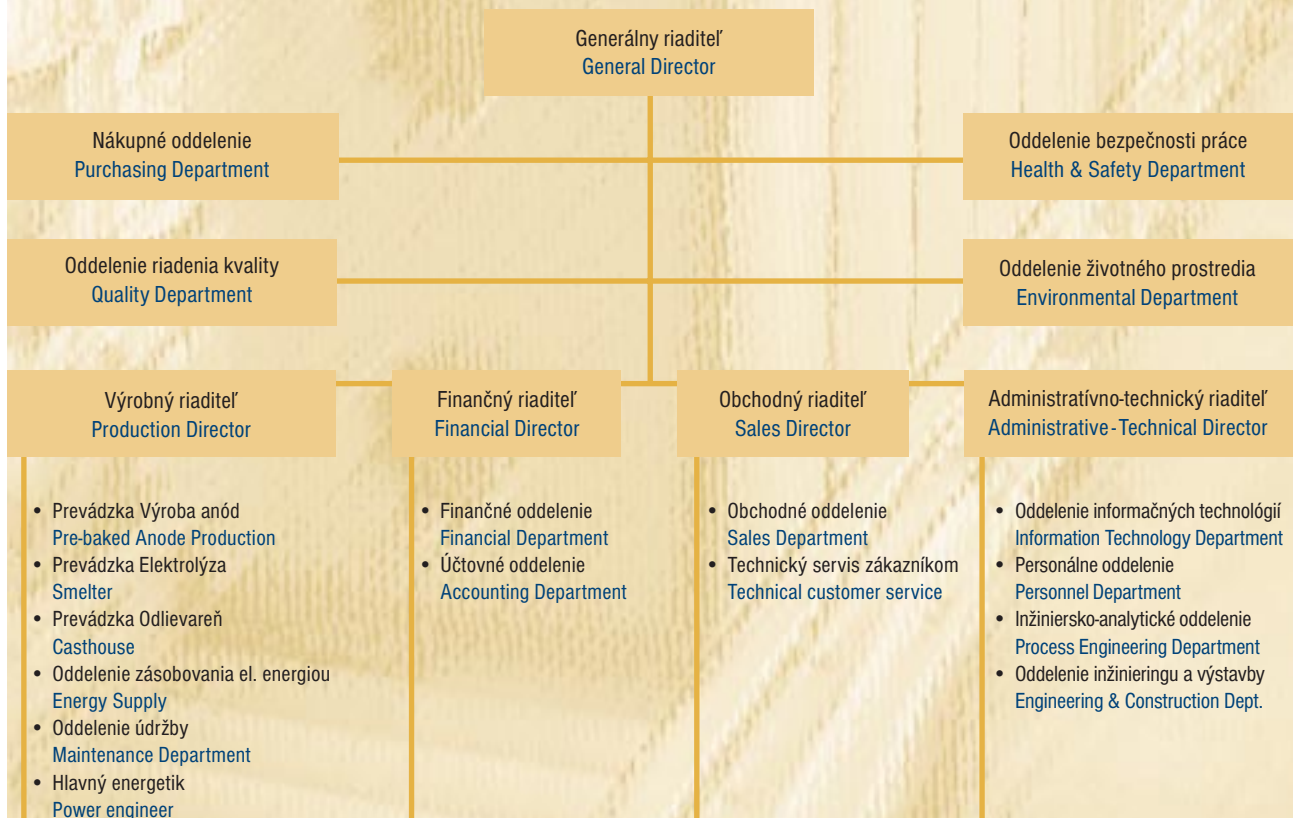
Generálny riaditeľ
General Director

Nákupné oddelenie
Purchasing Department

Oddelenie bezpečnosti práce
Health & Safety Department

Oddelenie riadenia kvality
Quality Department

Oddelenie životného prostredia
Environmental Department

Výrobný riaditeľ
Production Director

• Prevádzka Výroba anód
Pre-baked Anode Production
• Prevádzka Elektrolýza
Smelter
• Prevádzka Odlievareň
Casthouse
• Oddelenie zásobovania el. energiou
Energy Supply
• Oddelenie údržby
Maintenance Department
• Hlavný energetik
Power engineer

Finančný riaditeľ
Financial Director

• Finančné oddelenie
Financial Department
• Účtovné oddelenie
Accounting Department

Obchodný riaditeľ
Sales Director

• Obchodné oddelenie
Sales Department
• Technický servis zákazníkom
Technical customer service

Administratívno-technický riaditeľ
Administrative-Technical Director

• Oddelenie informačných technológií
Information Technology Department
• Personálne oddelenie
Personnel Department
• Inžiniersko-analytické oddelenie
Process Engineering Department
• Oddelenie inžinieringu a výstavby
Engineering & Construction Dept.